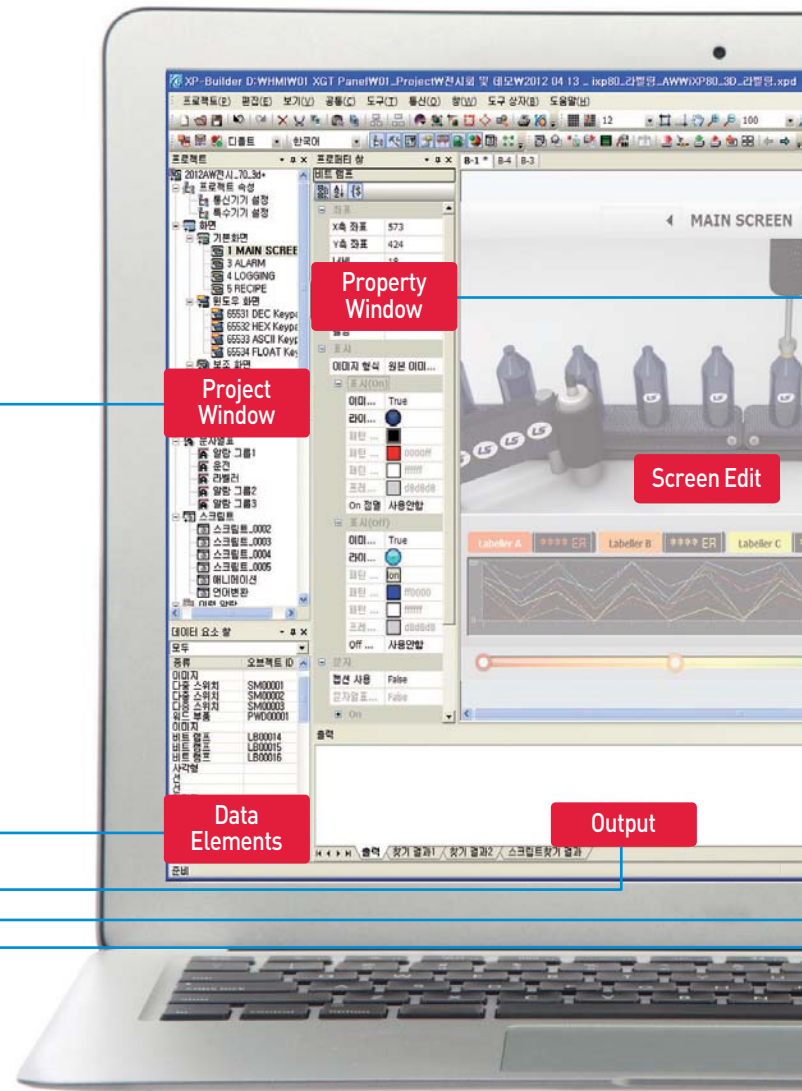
XP-Builder D:₩HMI₩01 XGT Panel₩01_Project₩전시용 및 데모₩2012 04 13 _ ixp80_라벨링_AWW₩XP80_3D_라벨링.xpd

프로젝트(P) 편집(E) 보기(V) 공통(C) 도구(T) 통신(O) 창(W) 도구 상자(B) 도움말(H)

디폴트 한국어

프로젝트
2012AW전시_70_3d*
프로젝트 속성
통신기기 설정
특수기기 설정
화면
기본화면
1 MAIN SCREE
3 ALARM
4 LOGGING
5 RECIPE
윈도우 화면
65531 DEC Keyp
65532 HEX Keyp
65533 ASCII Keyp
65534 FLOAT Key
보조 화면
문자열표
알람 그룹1
운전
라벨러
알람 그룹2
알람 그룹3
스크립트
스크립트_0002
스크립트_0003
스크립트_0004
스크립트_0005
애니메이션
언어변환

Project Window

프로퍼티 창
비트 램프
좌표
X축 좌표 573
Y축 좌표 424
너비 18
표시
이미지 형식 원본 이미...
표시(On)
이미... True
라이...
패턴 ...
패턴 ... 0000ff
패턴 ... ffffff
프레... d8d8d8
On 정렬 사용안함
표시(Off)
이미... True
라이...
패턴 ... on
패턴 ... ff0000
패턴 ... ffffff
프레... d8d8d8
Off ... 사용안함
문자
캡션 사용 False
문자열표... False
On

Property Window

B-1 * B-4 B-3

MAIN SCREEN

Screen Edit

Labeller A ER Labeller B ER Labeller C

데이터 요소 창
모두
종류 오브젝트 ID
이미지
다중 스위치 SM00001
다중 스위치 SM00002
다중 스위치 SM00003
워드 램프 PWD00001
이미지
비트 램프 LB00014
비트 램프 LB00015
비트 램프 LB00016
사각형
선

Data Elements

출력

Output

출력 찾기 결과1 찾기 결과2 스크립트찾기 결과

준비